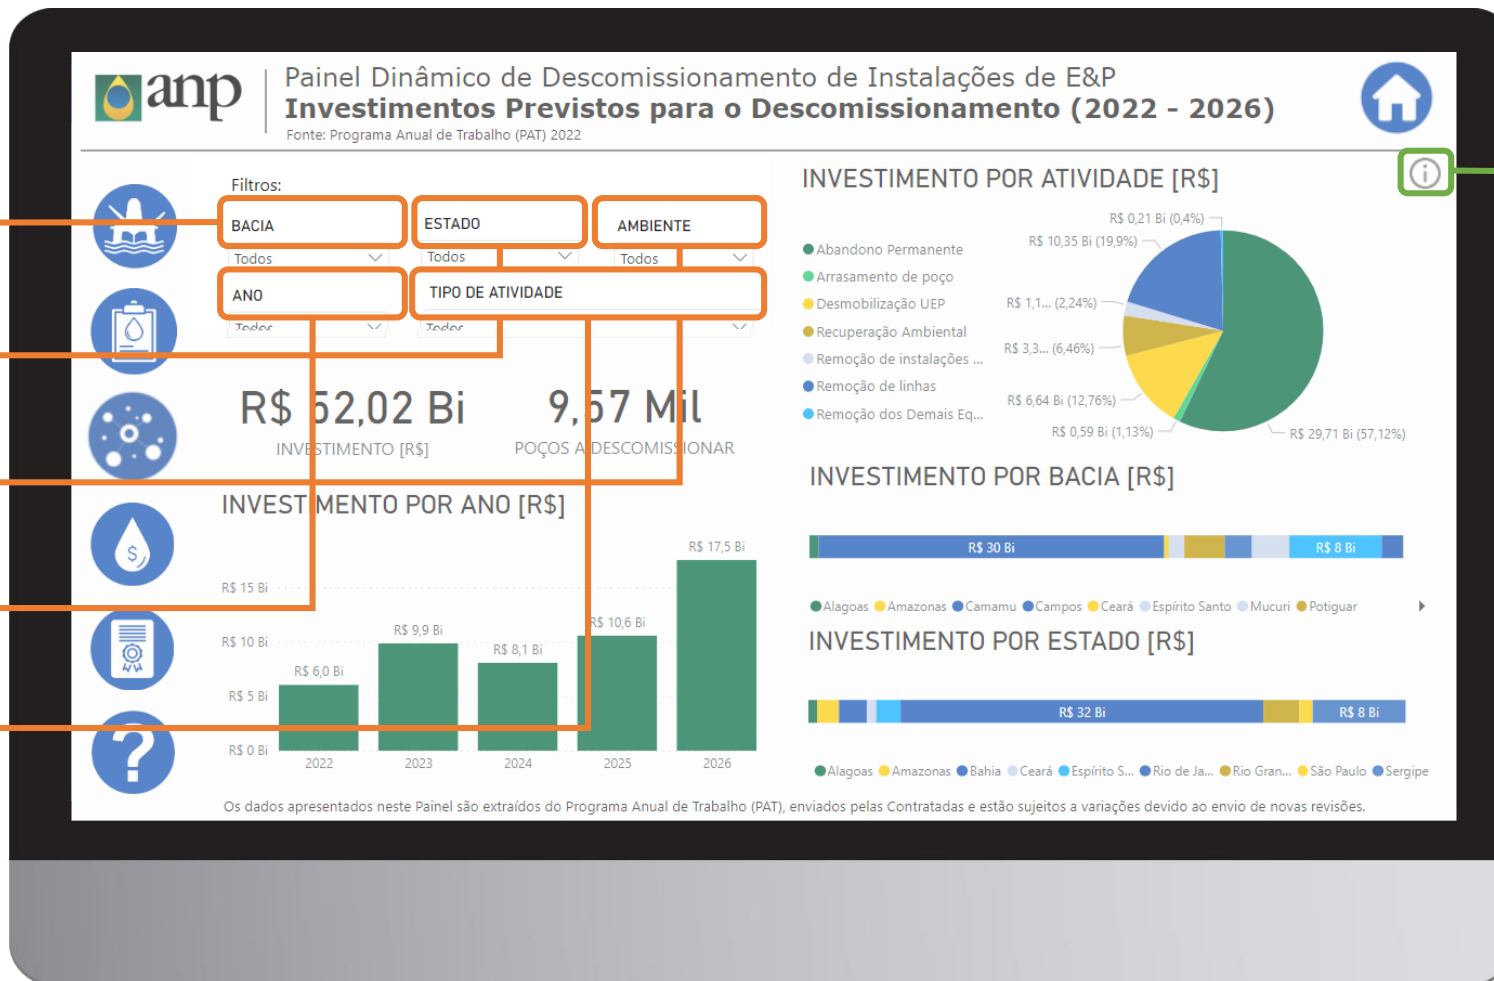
anp

Painel Dinâmico de Descomissionamento de Instalações de E&P
Investimentos Previstos para o Descomissionamento (2022 - 2026)
Fonte: Programa Anual de Trabalho (PAT) 2022

Filtros:

BACIA
Todos

ESTADO
Todos

AMBIENTE
Todos

ANO
Todos

TIPO DE ATIVIDADE
Todos

R$ 52,02 Bi
INVESTIMENTO [R$]

9,57 Mil
POÇOS A DESCOMISSIONAR

INVESTIMENTO POR ANO [R$]

R$ 15 Bi
R$ 10 Bi
R$ 5 Bi
R$ 0 Bi

R$ 6,0 Bi
R$ 9,9 Bi
R$ 8,1 Bi
R$ 10,6 Bi
R$ 17,5 Bi

2022
2023
2024
2025
2026

INVESTIMENTO POR ATIVIDADE [R$]

Abandono Permanente
Arrasamento de poço
Desmobilização UEP
Recuperação Ambiental
Remoção de instalações ...
Remoção de linhas
Remoção dos Demais Eq...

R$ 0,21 Bi (0,4%)
R$ 10,35 Bi (19,9%)
R$ 1,1... (2,24%)
R$ 3,3... (6,46%)
R$ 6,64 Bi (12,76%)
R$ 0,59 Bi (1,13%)
R$ 29,71 Bi (57,12%)

INVESTIMENTO POR BACIA [R$]

R$ 30 Bi
R$ 8 Bi

Alagoas
Amazonas
Camamu
Campos
Ceará
Espírito Santo
Mucuri
Potiguar

INVESTIMENTO POR ESTADO [R$]

R$ 32 Bi
R$ 8 Bi

Alagoas
Amazonas
Bahia
Ceará
Espírito S...
Rio de Ja...
Rio Gran...
São Paulo
Sergipe

Os dados apresentados neste Painel são extraídos do Programa Anual de Trabalho (PAT), enviados pelas Contratadas e estão sujeitos a variações devido ao envio de novas revisões.